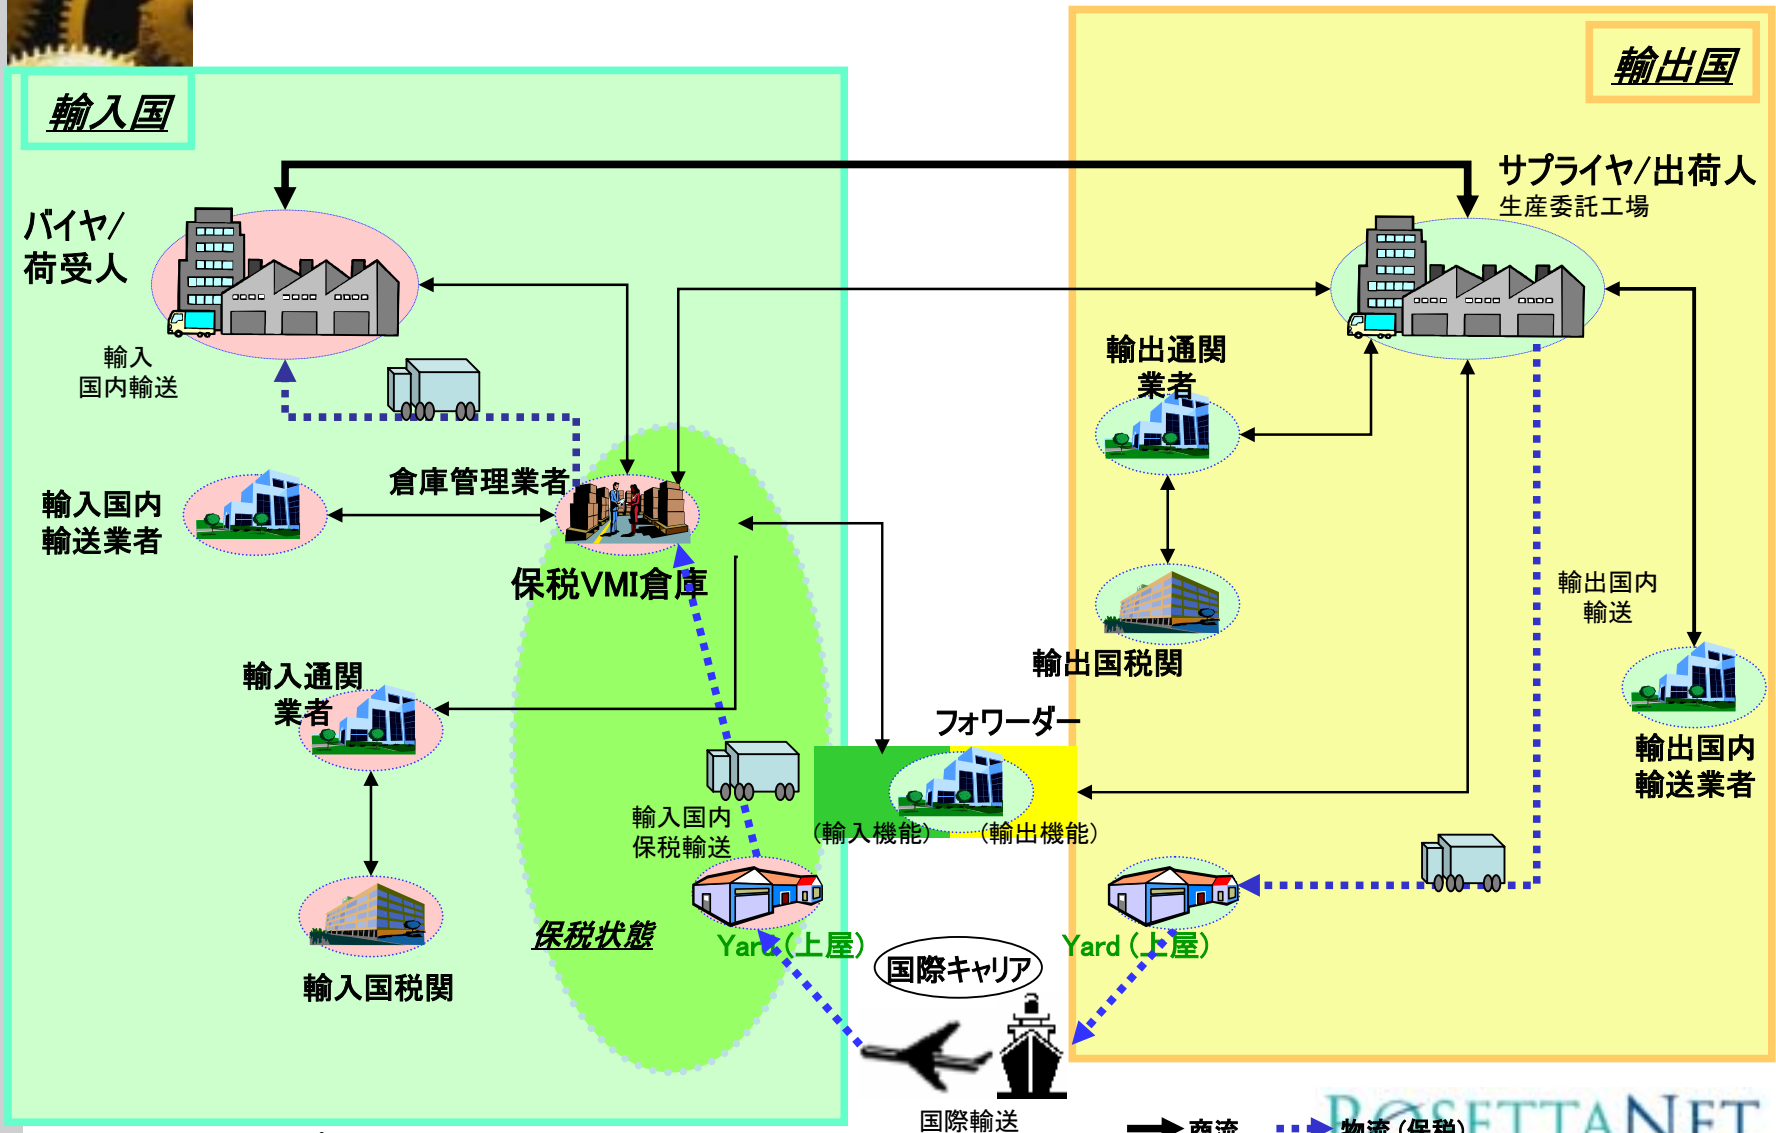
輸入国

輸出国

サプライヤ/出荷人
生産委託工場

バイヤ/
荷受人

輸入
国内輸送

輸出通関
業者

倉庫管理業者

輸入国内
輸送業者

保税VMI倉庫

輸出国内
輸送

輸出国税関

輸入通関
業者

フォワーダー

輸出国内
輸送業者

輸入国内
保税輸送

(輸入機能)　(輸出機能)

保税状態

Yard (上屋)

国際キャリア

Yard (上屋)

輸入国税関

国際輸送

商流　物流 (保税)

ROSETTANET